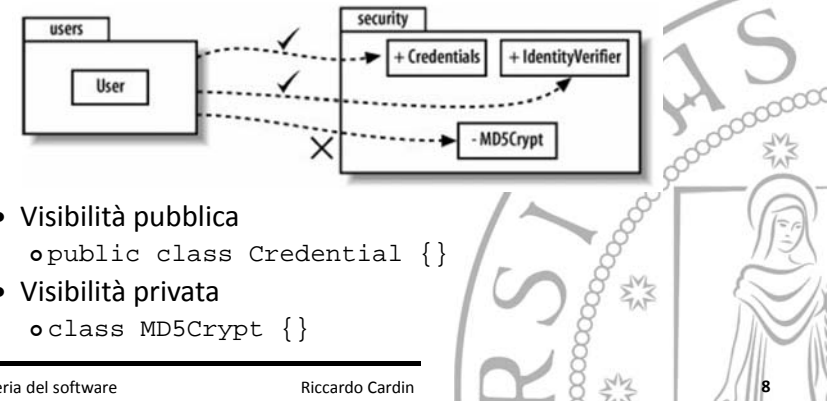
users

User

security

+ Credentials

+ IdentityVerifier

- MD5Crypt

✓

✓

✕

• Visibilità pubblica
  o public class Credential {}
• Visibilità privata
  o class MD5Crypt {}

eria del software

Riccardo Cardin

8